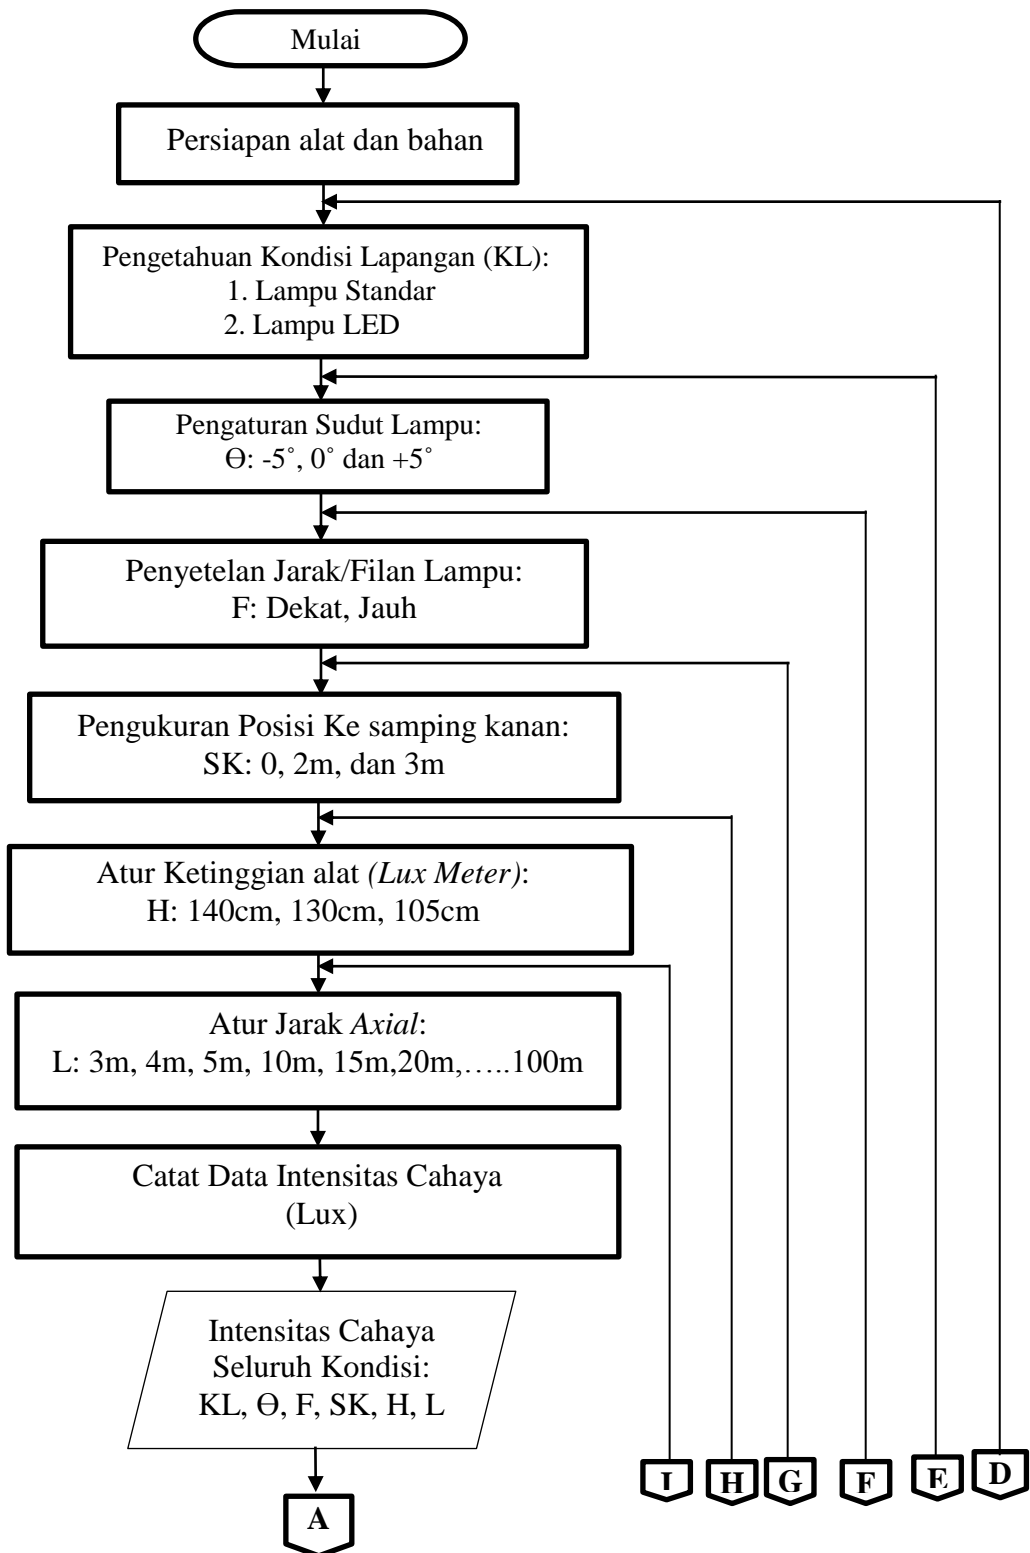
Mulai

Persiapan alat dan bahan

Pengetahuan Kondisi Lapangan (KL):
1. Lampu Standar
2. Lampu LED

Pengaturan Sudut Lampu:
ϴ: -5˚, 0˚ dan +5˚

Penyetelan Jarak/Filan Lampu:
F: Dekat, Jauh

Pengukuran Posisi Ke samping kanan:
SK: 0, 2m, dan 3m

Atur Ketinggian alat *(Lux Meter)*:
H: 140cm, 130cm, 105cm

Atur Jarak *Axial*:
L: 3m, 4m, 5m, 10m, 15m,20m,…..100m

Catat Data Intensitas Cahaya
(Lux)

Intensitas Cahaya
Seluruh Kondisi:
KL, ϴ, F, SK, H, L

A

I H G F E D